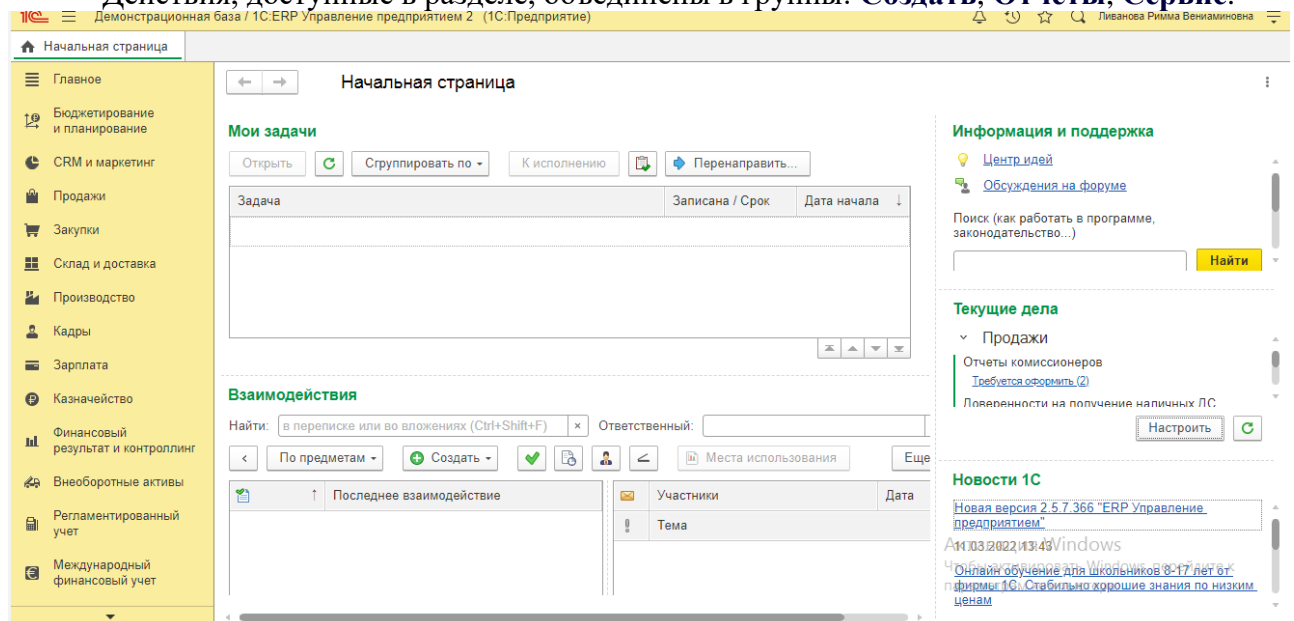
Действия, доступные в разделе, объединены в группы: Создать, Отчеты, Сервис.

Демонстрационная база / 1С:ERP Управление предприятием 2 (1С:Предприятие)
Ливанова Римма Вениаминовна

Начальная страница

Главное
Бюджетирование и планирование
CRM и маркетинг
Продажи
Закупки
Склад и доставка
Производство
Кадры
Зарплата
Казначейство
Финансовый результат и контроллинг
Внеоборотные активы
Регламентированный учет
Международный финансовый учет

Начальная страница

Мои задачи
Открыть | Сгруппировать по | К исполнению | Перенаправить...

| Задача | Записана / Срок | Дата начала |
|---|---|---|
| | | |

Взаимодействия
Найти: в переписке или во вложениях (Ctrl+Shift+F) × Ответственный:
По предметам | Создать | Места использования | Еще

| Последнее взаимодействие | Участники | Дата |
|---|---|---|
| | Тема | |

Информация и поддержка
Центр идей
Обсуждения на форуме
Поиск (как работать в программе, законодательство...)
Найти

Текущие дела
Продажи
Отчеты комиссионеров
Требуется оформить (2)
Доверенности на получение наличных ДС
Настроить

Новости 1С
Новая версия 2.5.7.366 "ERP Управление предприятием"
11.03.2022 13:43
Онлайн обучение для школьников 8-17 лет от фирмы 1С. Стабильно хорошие знания по низким ценам

Активация Windows